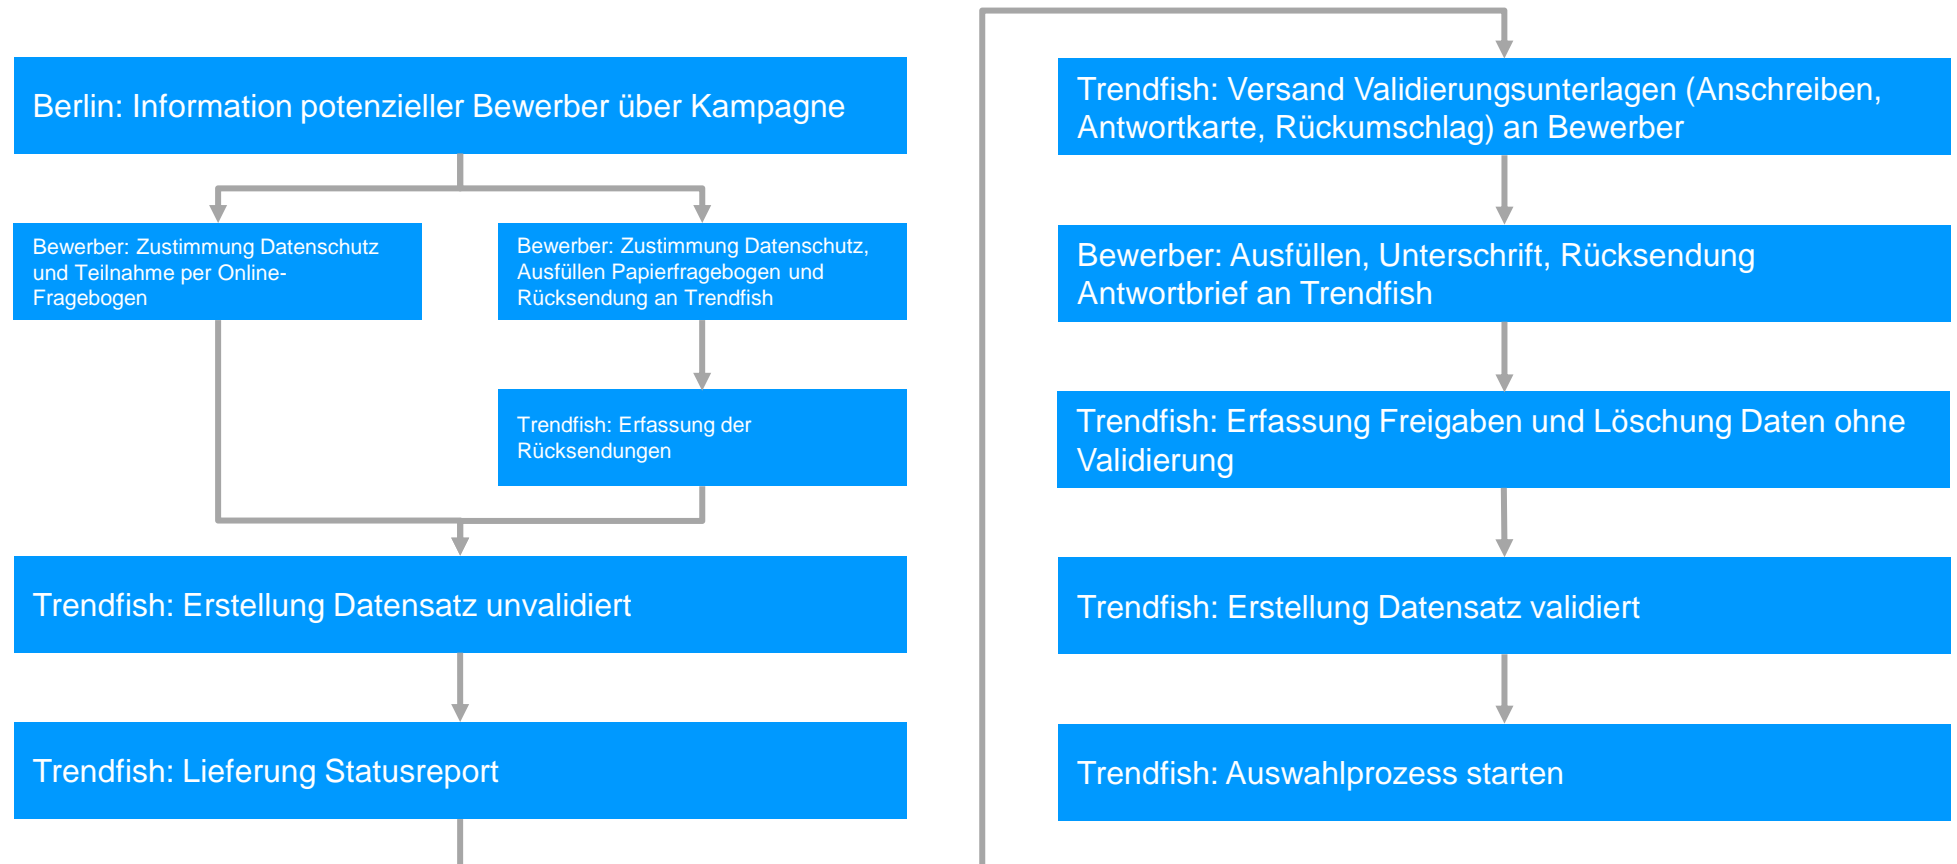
Berlin: Information potenzieller Bewerber über Kampagne

Bewerber: Zustimmung Datenschutz und Teilnahme per Online-Fragebogen

Bewerber: Zustimmung Datenschutz, Ausfüllen Papierfragebogen und Rücksendung an Trendfish

Trendfish: Erfassung der Rücksendungen

Trendfish: Erstellung Datensatz unvalidiert

Trendfish: Lieferung Statusreport

Trendfish: Versand Validierungsunterlagen (Anschreiben, Antwortkarte, Rückumschlag) an Bewerber

Bewerber: Ausfüllen, Unterschrift, Rücksendung Antwortbrief an Trendfish

Trendfish: Erfassung Freigaben und Löschung Daten ohne Validierung

Trendfish: Erstellung Datensatz validiert

Trendfish: Auswahlprozess starten